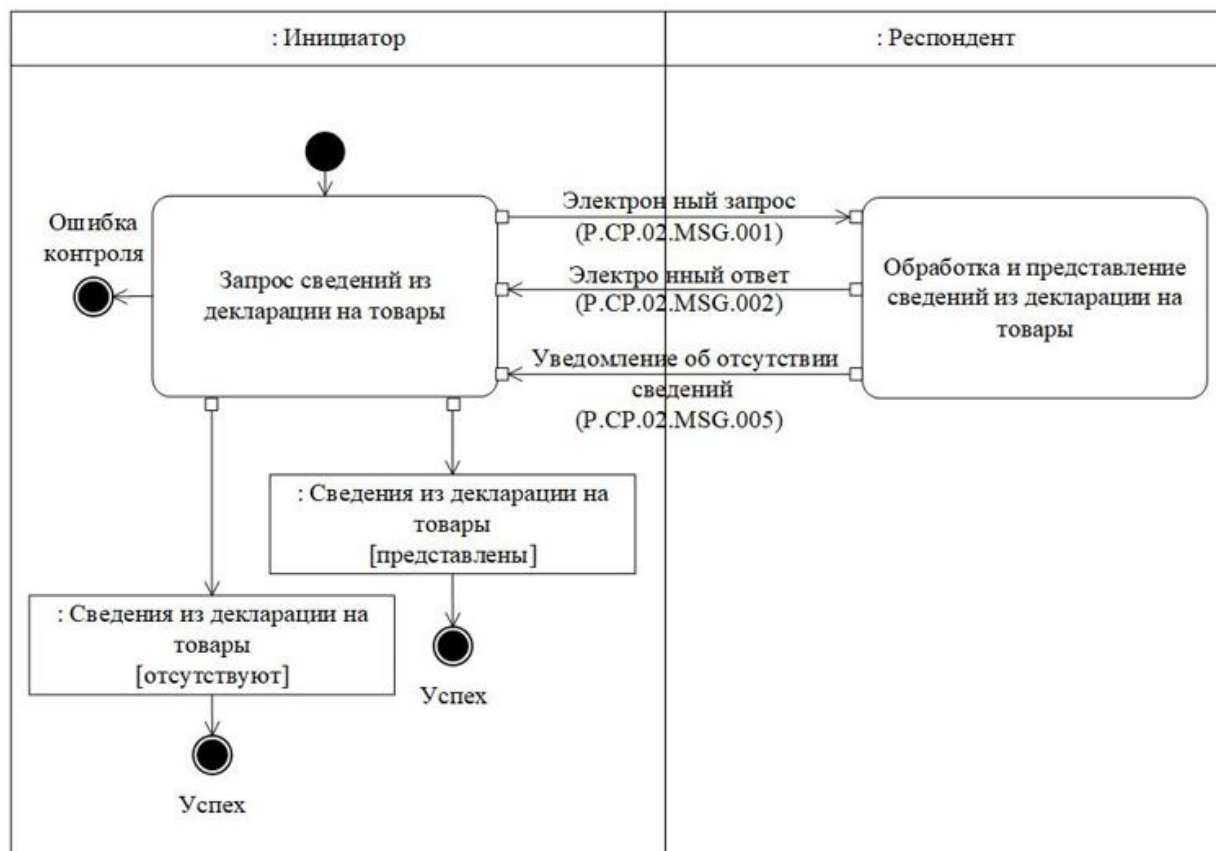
: Инициатор

: Респондент

Ошибка контроля

Запрос сведений из декларации на товары

Электрон ный запрос (P.CP.02.MSG.001)

Электро нный ответ (P.CP.02.MSG.002)

Уведомление об отсутствии сведений (P.CP.02.MSG.005)

Обработка и представление сведений из декларации на товары

: Сведения из декларации на товары [представлены]

Успех

: Сведения из декларации на товары [отсутствуют]

Успех